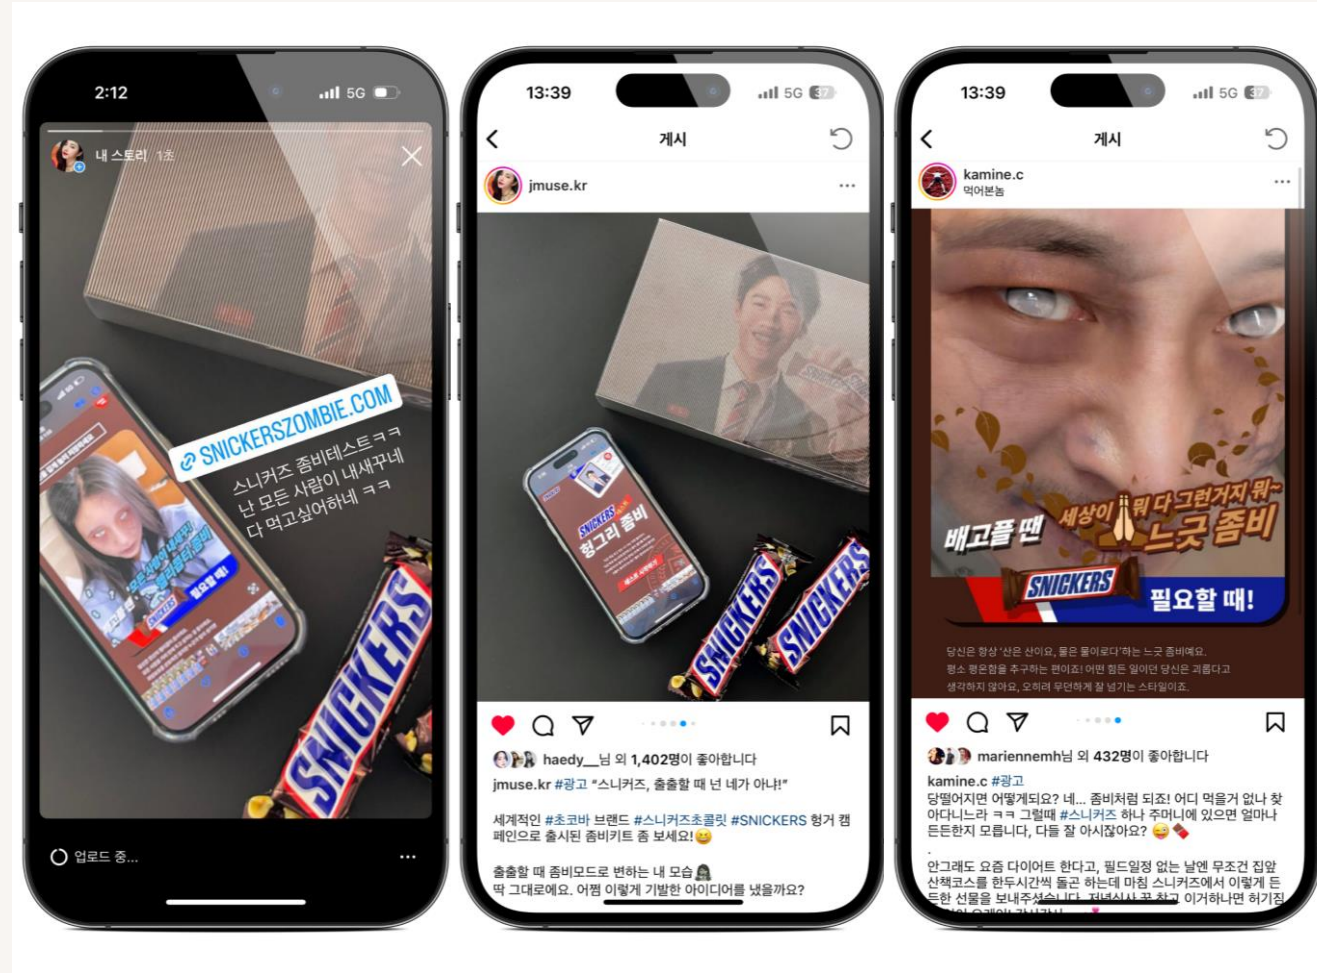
2:12 5G

내 스토리 1초

SNICKERSZOMBIE.COM

스니커즈 좀비테스트ㅋㅋ 난 모든 사람이 내새꾸네 다 먹고싶어하네ㅋㅋ

SNICKERS

업로드 중...

13:39 5G

게시

jmuse.kr

헝그리 좀비

SNICKERS SNICKERS

haedy__님 외 1,402명이 좋아합니다

jmuse.kr #광고 "스니커즈, 출출할 때 넌 네가 아냐!"

세계적인 #초코바 브랜드 #스니커즈초콜릿 #SNICKERS 헝거 캠페인으로 출시된 좀비키트 좀 보세요!😂

출출할 때 좀비모드로 변하는 내 모습 딱 그대로예요. 어쩜 이렇게 기발한 아이디어를 냈을까요?

13:39 5G

게시

kamine.c
먹어본놈

배고플 땐 세상이 뭐 다 그런거지 뭐~ 느긋 좀비

SNICKERS 필요할 때!

당신은 항상 '산은 산이요, 물은 물이로다'하는 느긋 좀비예요. 평소 평온함을 추구하는 편이죠! 어떤 힘든 일이던 당신은 괴롭다고 생각하지 않아요, 오히려 무던하게 잘 넘기는 스타일이죠.

mariennemh님 외 432명이 좋아합니다

kamine.c #광고
당떨어지면 어떻게되요? 네... 좀비처럼 되죠! 어디 먹을거 없나 찾아다니느라 ㅋㅋ 그럴때 #스니커즈 하나 주머니에 있으면 얼마나 든든한지 모릅니다, 다들 잘 아시잖아요? 😂🍫
.
안그래도 요즘 다이어트 한다고, 필드일정 없는 날엔 무조건 집앞 산책코스를 한두시간씩 돌곤 하는데 마침 스니커즈에서 이렇게 든든한 선물을 보내주셨습니다. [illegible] 이거하나면 허기짐